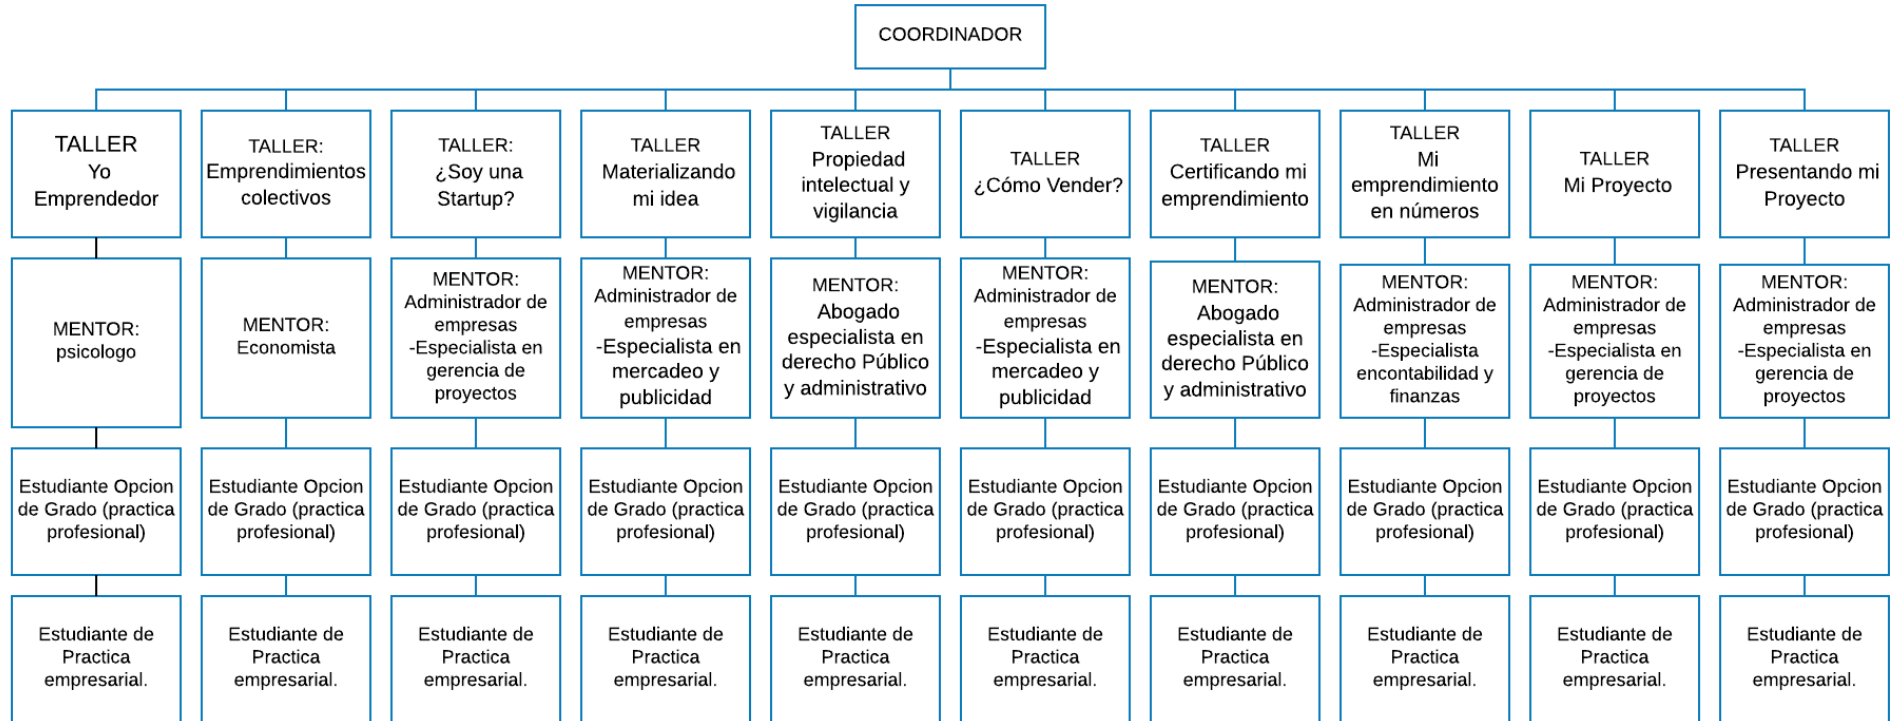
COORDINADOR

TALLER Yo Emprendedor

MENTOR: psicologo

Estudiante Opcion de Grado (practica profesional)

Estudiante de Practica empresarial.

TALLER: Emprendimientos colectivos

MENTOR: Economista

Estudiante Opcion de Grado (practica profesional)

Estudiante de Practica empresarial.

TALLER: ¿Soy una Startup?

MENTOR: Administrador de empresas -Especialista en gerencia de proyectos

Estudiante Opcion de Grado (practica profesional)

Estudiante de Practica empresarial.

TALLER Materializando mi idea

MENTOR: Administrador de empresas -Especialista en mercadeo y publicidad

Estudiante Opcion de Grado (practica profesional)

Estudiante de Practica empresarial.

TALLER Propiedad intelectual y vigilancia

MENTOR: Abogado especialista en derecho Público y administrativo

Estudiante Opcion de Grado (practica profesional)

Estudiante de Practica empresarial.

TALLER ¿Cómo Vender?

MENTOR: Administrador de empresas -Especialista en mercadeo y publicidad

Estudiante Opcion de Grado (practica profesional)

Estudiante de Practica empresarial.

TALLER Certificando mi emprendimiento

MENTOR: Abogado especialista en derecho Público y administrativo

Estudiante Opcion de Grado (practica profesional)

Estudiante de Practica empresarial.

TALLER Mi emprendimiento en números

MENTOR: Administrador de empresas -Especialista encontabilidad y finanzas

Estudiante Opcion de Grado (practica profesional)

Estudiante de Practica empresarial.

TALLER Mi Proyecto

MENTOR: Administrador de empresas -Especialista en gerencia de proyectos

Estudiante Opcion de Grado (practica profesional)

Estudiante de Practica empresarial.

TALLER Presentando mi Proyecto

MENTOR: Administrador de empresas -Especialista en gerencia de proyectos

Estudiante Opcion de Grado (practica profesional)

Estudiante de Practica empresarial.